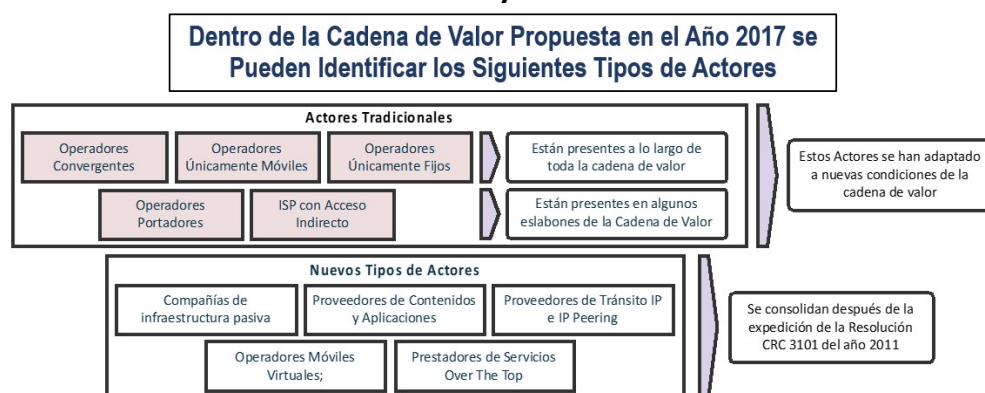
Dentro de la Cadena de Valor Propuesta en el Año 2017 se Pueden Identificar los Siguientes Tipos de Actores

Actores Tradicionales

Operadores Convergentes

Operadores Únicamente Móviles

Operadores Únicamente Fijos

Están presentes a lo largo de toda la cadena de valor

Operadores Portadores

ISP con Acceso Indirecto

Están presentes en algunos eslabones de la Cadena de Valor

Estos Actores se han adaptado a nuevas condiciones de la cadena de valor

Nuevos Tipos de Actores

Compañías de infraestructura pasiva

Proveedores de Contenidos y Aplicaciones

Proveedores de Tránsito IP e IP Peering

Operadores Móviles Virtuales;

Prestadores de Servicios Over The Top

Se consolidan después de la expedición de la Resolución CRC 3101 del año 2011